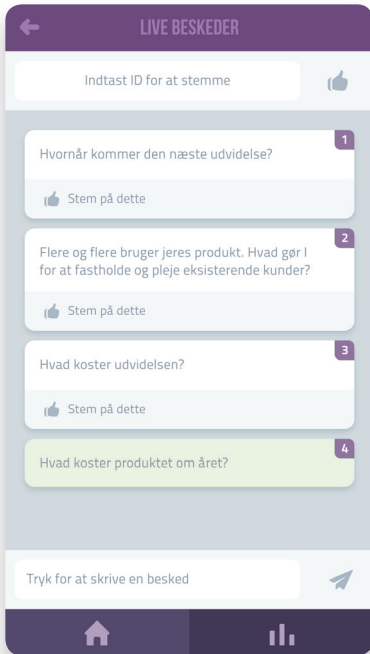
LIVE BESKEDER

Indtast ID for at stemme

1
Hvornår kommer den næste udvidelse?
Stem på dette

2
Flere og flere bruger jeres produkt. Hvad gør I for at fastholde og pleje eksisterende kunder?
Stem på dette

3
Hvad koster udvidelsen?
Stem på dette

4
Hvad koster produktet om året?

Tryk for at skrive en besked